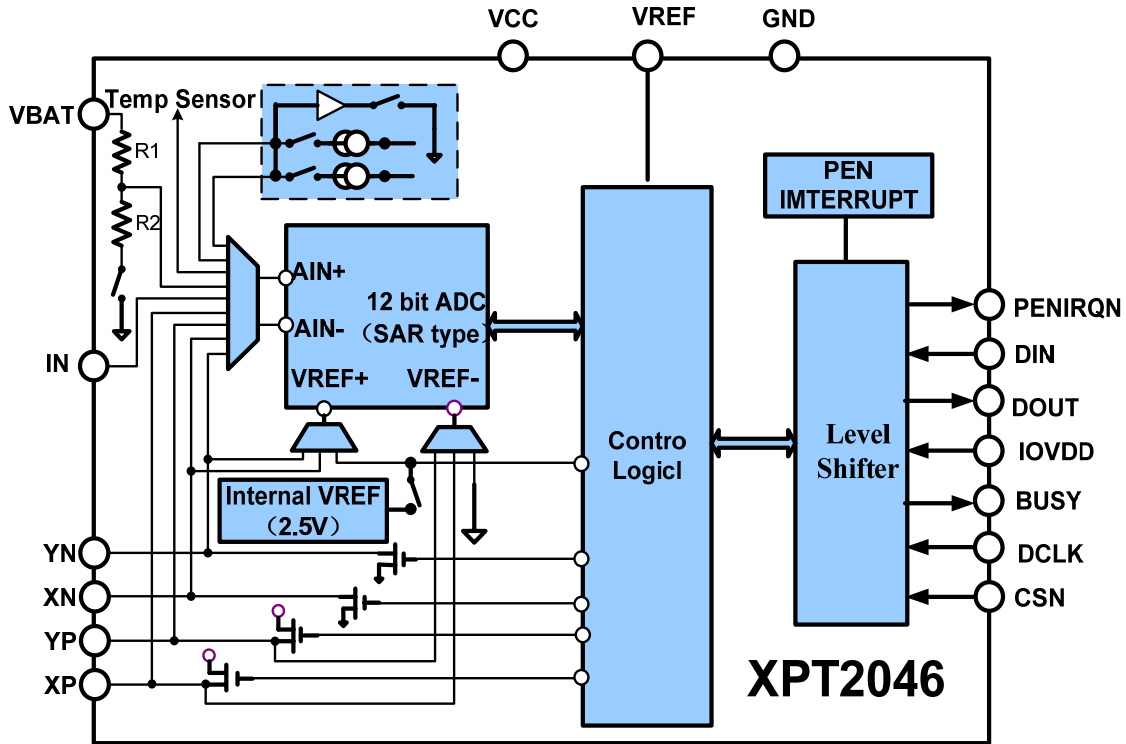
VCC
VREF
GND
VBAT
Temp Sensor
R1
R2
PEN
IMTERRUPT
AIN+
12 bit ADC
AIN-
（SAR type）
PENIRQN
IN
DIN
VREF+
VREF-
DOUT
Contro
Logicl
Level
Shifter
IOVDD
Internal VREF
（2.5V）
BUSY
YN
DCLK
XN
CSN
YP
XPT2046
XP